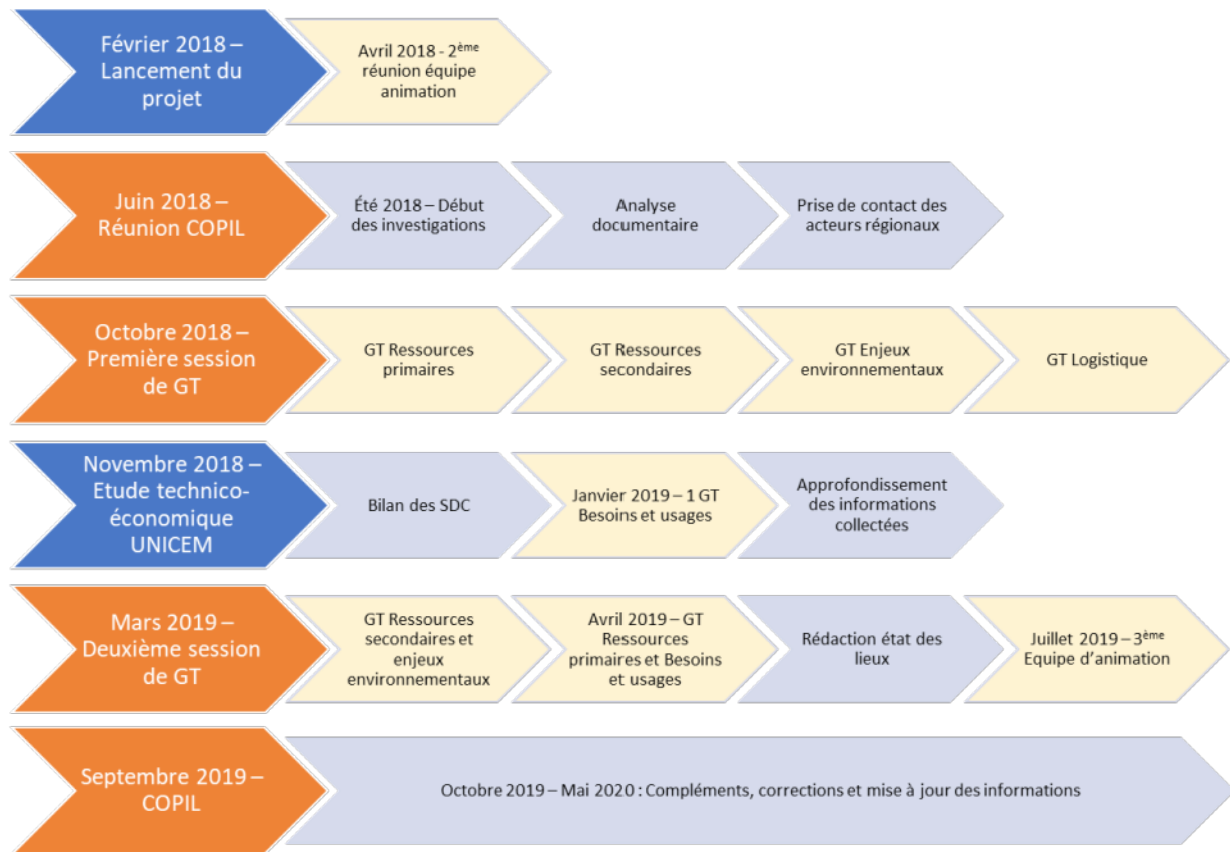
Février 2018 – Lancement du projet

Avril 2018 - 2$^{ème}$ réunion équipe animation

Juin 2018 – Réunion COPIL

Été 2018 – Début des investigations

Analyse documentaire

Prise de contact des acteurs régionaux

Octobre 2018 – Première session de GT

GT Ressources primaires

GT Ressources secondaires

GT Enjeux environnementaux

GT Logistique

Novembre 2018 – Etude technico-économique UNICEM

Bilan des SDC

Janvier 2019 – 1 GT Besoins et usages

Approfondissement des informations collectées

Mars 2019 – Deuxième session de GT

GT Ressources secondaires et enjeux environnementaux

Avril 2019 – GT Ressources primaires et Besoins et usages

Rédaction état des lieux

Juillet 2019 – 3$^{ème}$ Equipe d'animation

Septembre 2019 – COPIL

Octobre 2019 – Mai 2020 : Compléments, corrections et mise à jour des informations